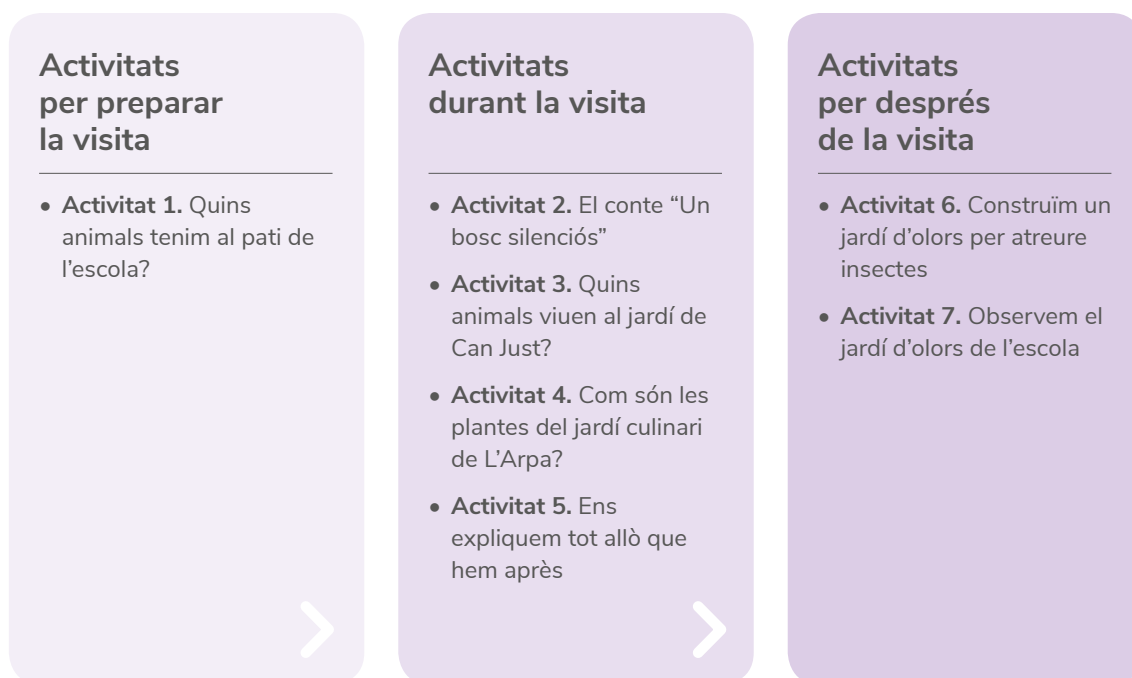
Activitats per preparar la visita

- **Activitat 1.** Quins animals tenim al pati de l'escola?

Activitats durant la visita

- **Activitat 2.** El conte "Un bosc silenciós"
- **Activitat 3.** Quins animals viuen al jardí de Can Just?
- **Activitat 4.** Com són les plantes del jardí culinari de L'Arpa?
- **Activitat 5.** Ens expliquem tot allò que hem après

Activitats per després de la visita

- **Activitat 6.** Construïm un jardí d'olors per atreure insectes
- **Activitat 7.** Observem el jardí d'olors de l'escola